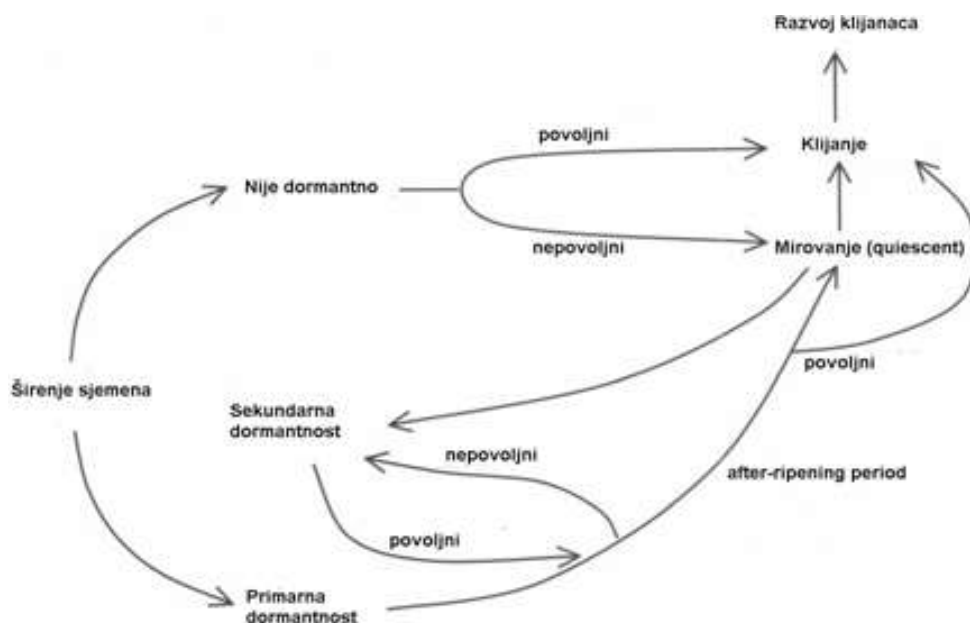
Razvoj klijanaca

povoljni

Klijanje

Nije dormantno

nepovoljni

Mirovanje (quiescent)

povoljni

Širenje sjemena

Sekundarna dormantnost

nepovoljni

after-ripening period

povoljni

Primarna dormantnost